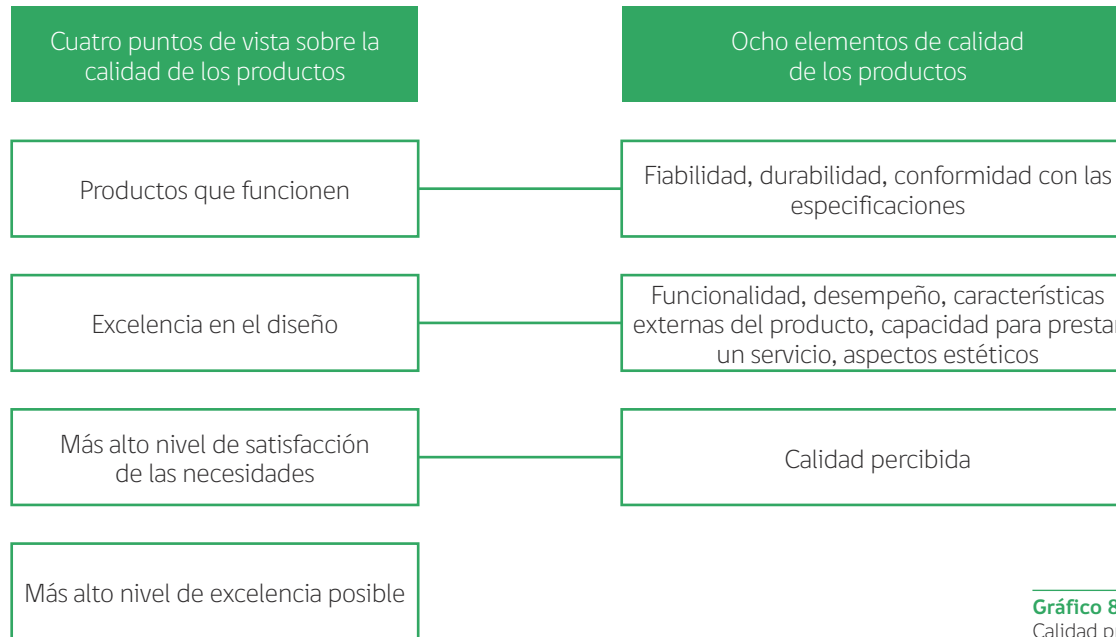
Cuatro puntos de vista sobre la calidad de los productos

Ocho elementos de calidad de los productos

Productos que funcionen

Fiabilidad, durabilidad, conformidad con las especificaciones

Excelencia en el diseño

Funcionalidad, desempeño, características externas del producto, capacidad para prestar un servicio, aspectos estéticos

Más alto nivel de satisfacción de las necesidades

Calidad percibida

Más alto nivel de excelencia posible

Gráfico 8
Calidad p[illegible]